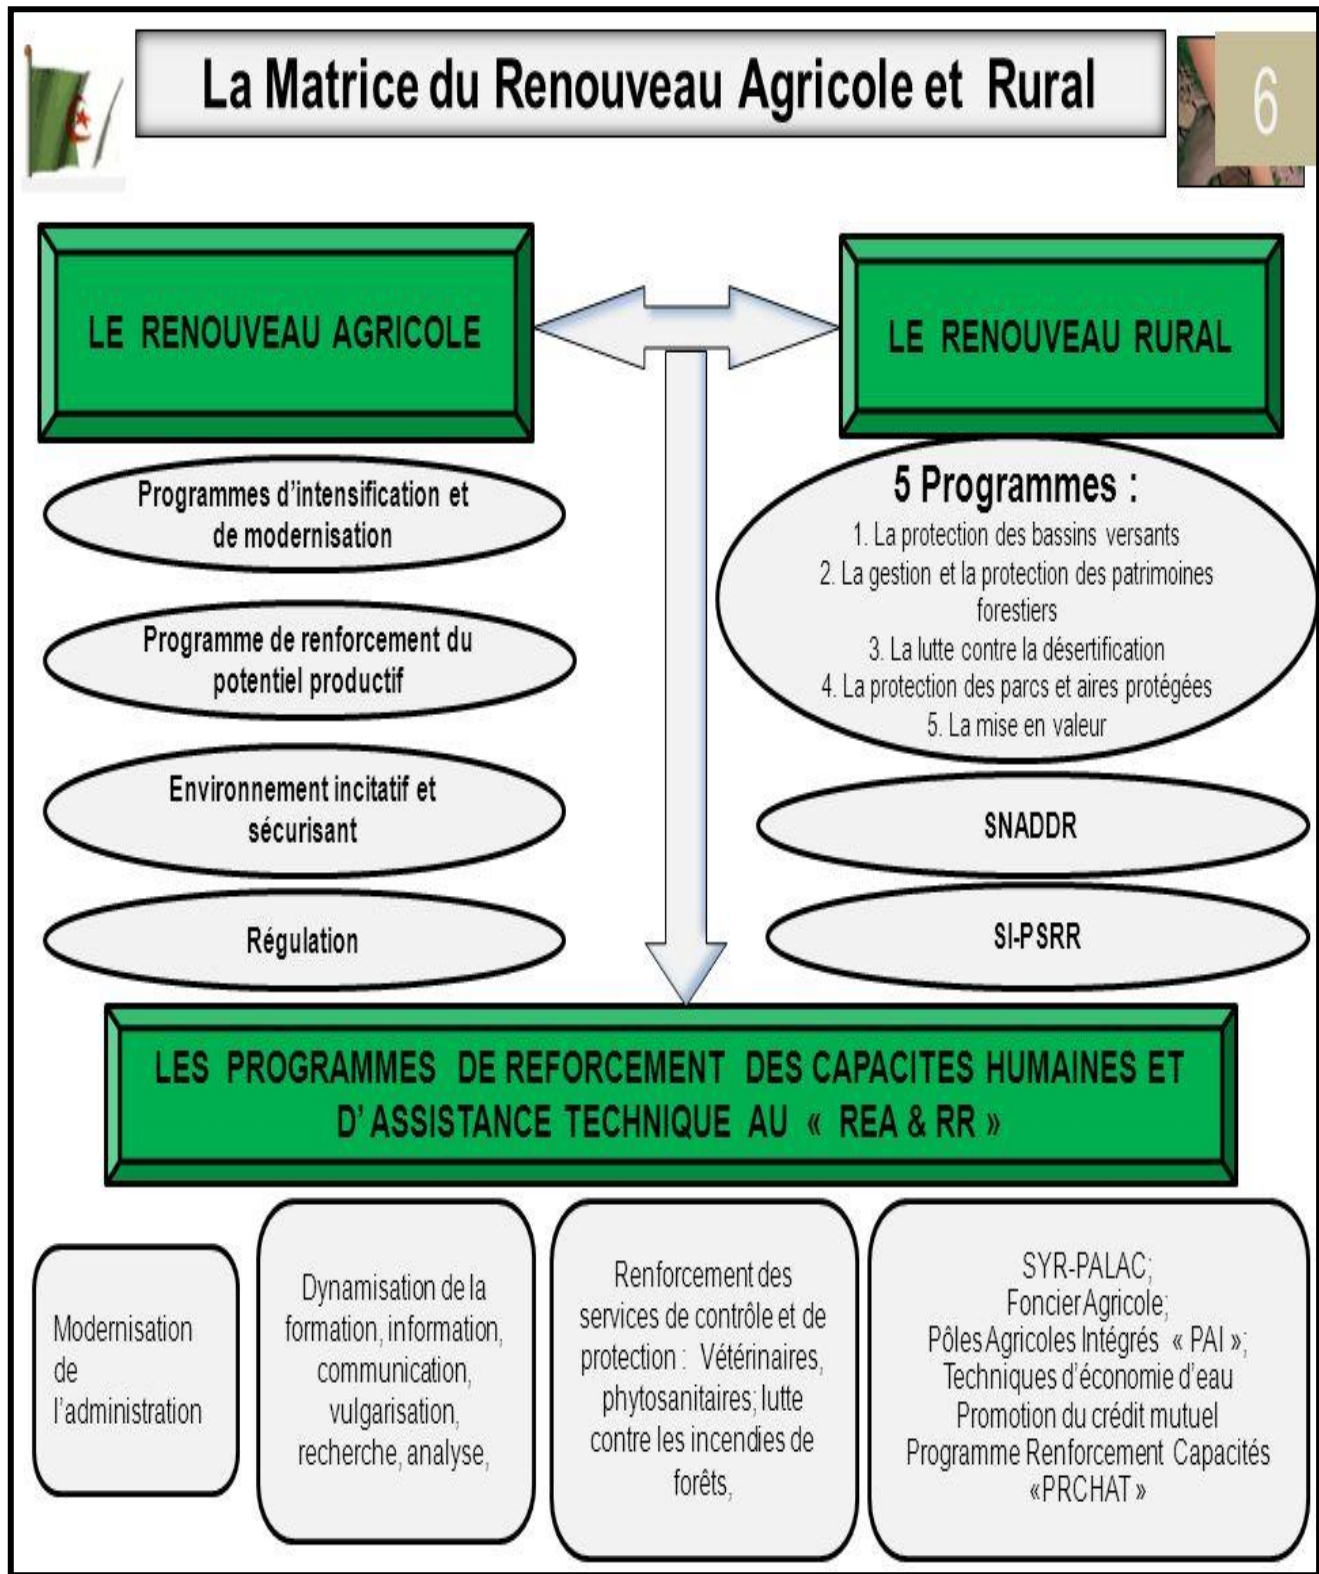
La Matrice du Renouveau Agricole et Rural

6

LE RENOUVEAU AGRICOLE

LE RENOUVEAU RURAL

Programmes d'intensification et de modernisation

Programme de renforcement du potentiel productif

Environnement incitatif et sécurisant

Régulation

5 Programmes :
1. La protection des bassins versants
2. La gestion et la protection des patrimoines forestiers
3. La lutte contre la désertification
4. La protection des parcs et aires protégées
5. La mise en valeur

SNADDR

SI-PSRR

LES PROGRAMMES DE REFORCEMENT DES CAPACITES HUMAINES ET D' ASSISTANCE TECHNIQUE AU « REA & RR »

Modernisation de l'administration

Dynamisation de la formation, information, communication, vulgarisation, recherche, analyse,

Renforcement des services de contrôle et de protection : Vétérinaires, phytosanitaires; lutte contre les incendies de forêts,

SYR-PALAC;
Foncier Agricole;
Pôles Agricoles Intégrés « PAI »;
Techniques d'économie d'eau
Promotion du crédit mutuel
Programme Renforcement Capacités «PRCHAT»